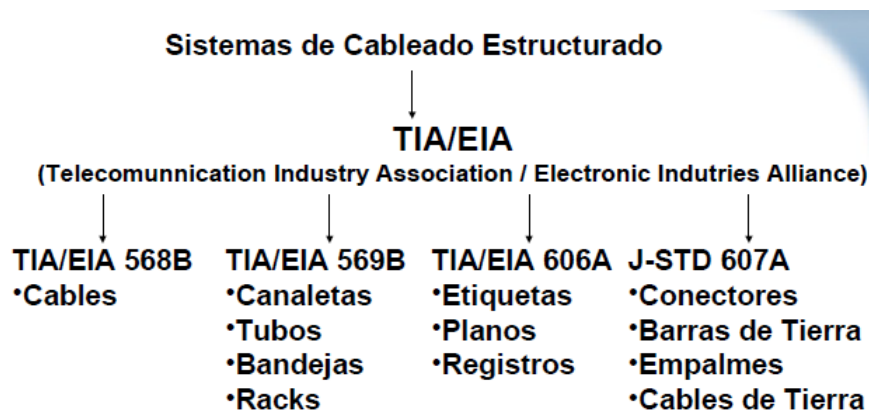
Sistemas de Cableado Estructurado

TIA/EIA
(Telecomunnication Industry Association / Electronic Indutries Alliance)

TIA/EIA 568B
•Cables

TIA/EIA 569B
•Canaletas
•Tubos
•Bandejas
•Racks

TIA/EIA 606A
•Etiquetas
•Planos
•Registros

J-STD 607A
•Conectores
•Barras de Tierra
•Empalmes
•Cables de Tierra